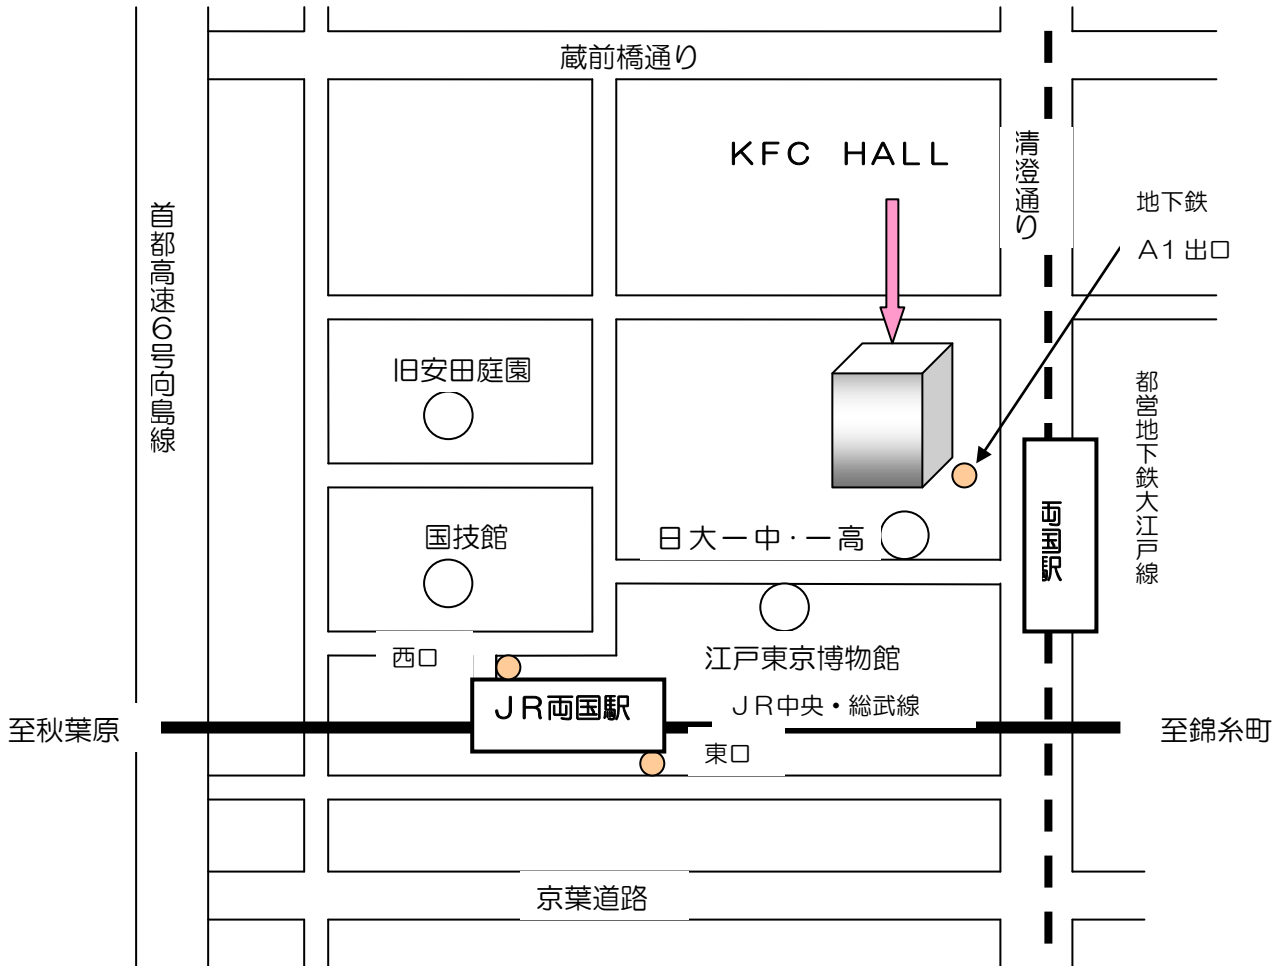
蔵前橋通り

首都高速6号向島線

KFC HALL

清澄通り

地下鉄

A1 出口

旧安田庭園

都営地下鉄大江戸線

両国駅

国技館

日大一中・一高

江戸東京博物館

西口

JR両国駅

JR中央・総武線

至秋葉原

至錦糸町

東口

京葉道路